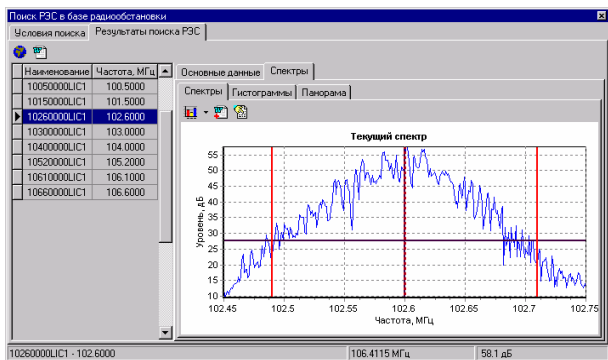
Поиск РЭС в базе радиообстановки

Условия поиска | Результаты поиска РЭС

| Наименование | Частота, МГц |
|---|---|
| 10050000LIC1 | 100.5000 |
| 10150000LIC1 | 101.5000 |
| 10260000LIC1 | 102.6000 |
| 10300000LIC1 | 103.0000 |
| 10400000LIC1 | 104.0000 |
| 10520000LIC1 | 105.2000 |
| 10610000LIC1 | 106.1000 |
| 10660000LIC1 | 106.6000 |

Основные данные | Спектры

Спектры | Гистограммы | Панорама

Текущий спектр

Уровень, дБ

55 50 45 40 35 30 25 20 15 10

102.45 102.5 102.55 102.6 102.65 102.7 102.75

Частота, МГц

10260000LIC1 - 102.6000 | 106.4115 МГц | 58.1 дБ